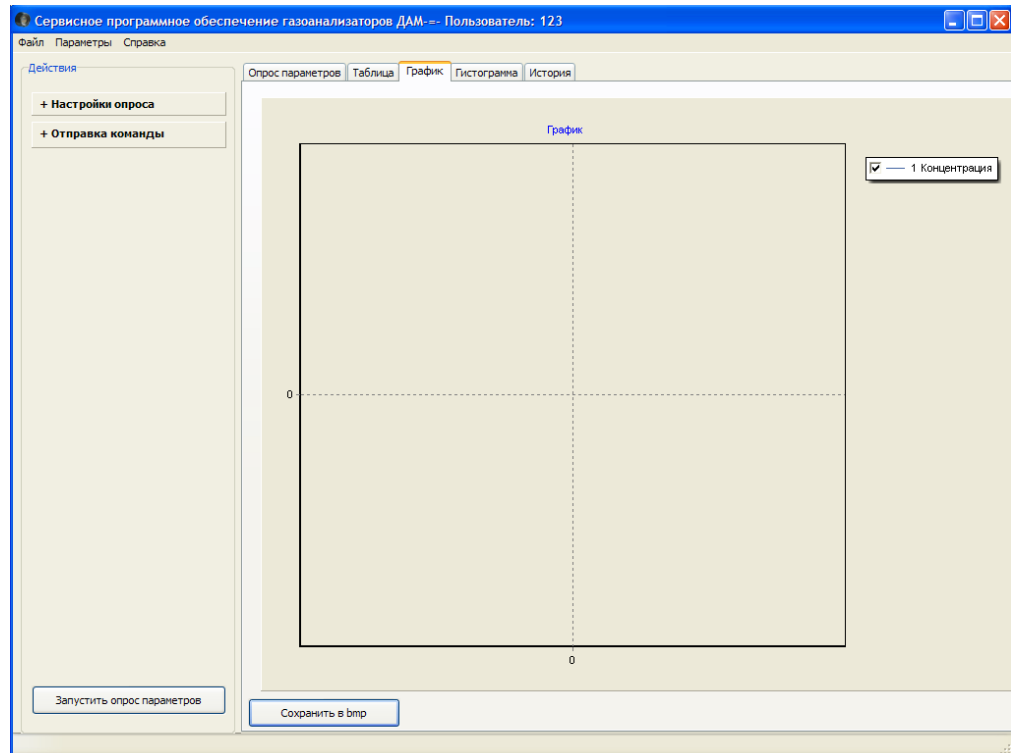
Сервисное программное обеспечение газоанализаторов ДАМ-=- Пользователь: 123

Файл Параметры Справка

Действия

+ Настройки опроса

+ Отправка команды

Запустить опрос параметров

Опрос параметров | Таблица | График | Гистограмма | История

График

1 Концентрация

0

0

Сохранить в bmp